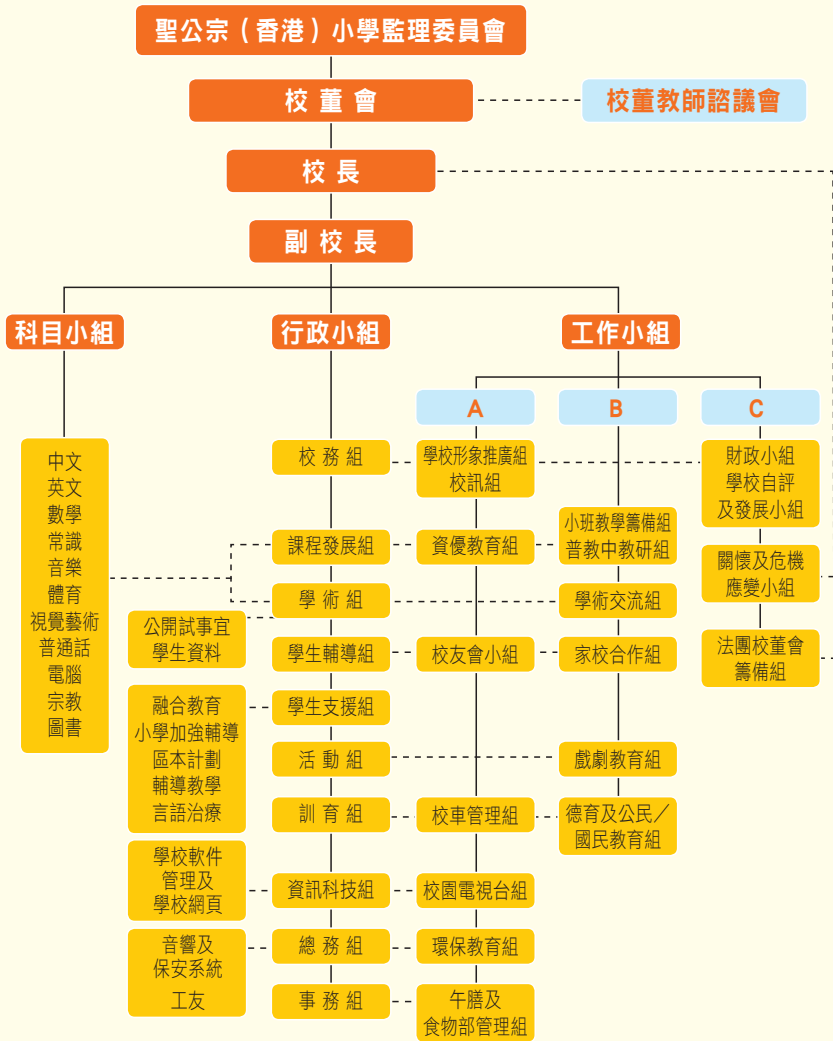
聖公宗（香港）小學監理委員會

校董會

校董教師諮議會

校長

副校長

科目小組

行政小組

工作小組

A

B

C

中文
英文
數學
常識
音樂
體育
視覺藝術
普通話
電腦
宗教
圖書

校務組

課程發展組

學術組

公開試事宜
學生資料

學生輔導組

融合教育
小學加強輔導
區本計劃
輔導教學
言語治療

學生支援組

活動組

訓育組

學校軟件
管理及
學校網頁

資訊科技組

音響及
保安系統
工友

總務組

事務組

學校形象推廣組
校訊組

資優教育組

校友會小組

校車管理組

校園電視台組

環保教育組

午膳及
食物部管理組

小班教學籌備組
普教中教研組

學術交流組

家校合作組

戲劇教育組

德育及公民／
國民教育組

財政小組
學校自評
及發展小組

關懷及危機
應變小組

法團校董會
籌備組